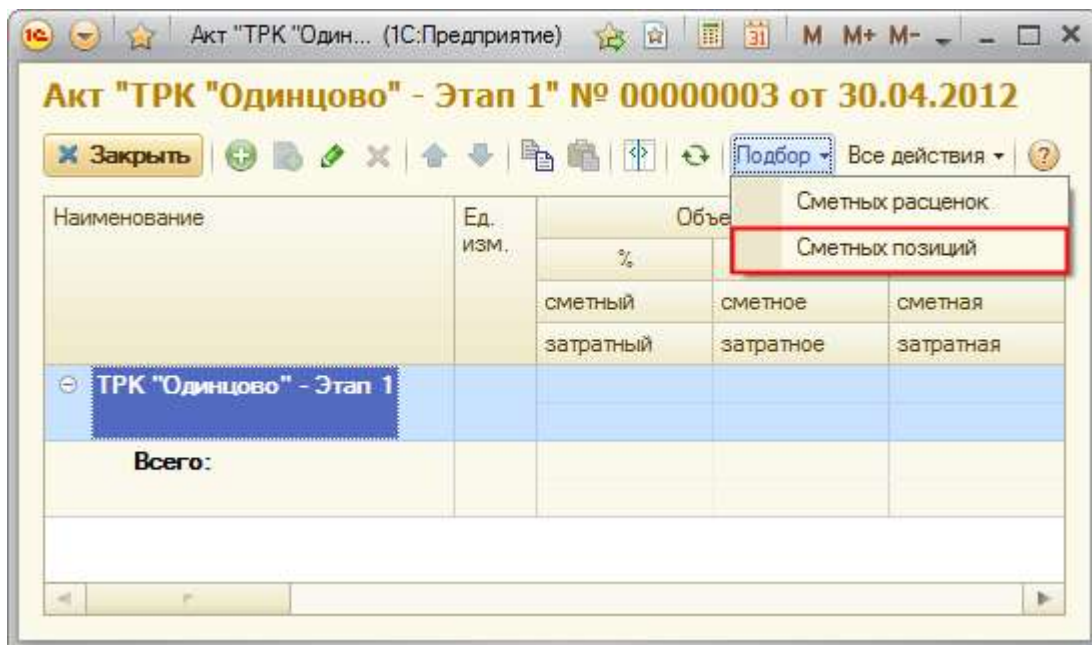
Акт "ТРК "Один... (1С:Предприятие) M M+ M-

Акт "ТРК "Одинцово" - Этап 1" № 00000003 от 30.04.2012

Закрыть Подбор Все действия ?

Сметных расценок
Сметных позиций

| Наименование | Ед. изм. | Объе | | |
|---|---|---|---|---|
| | | % | | |
| | | сметный | сметное | сметная |
| | | затратный | затратное | затратная |
| ТРК "Одинцово" - Этап 1 | | | | |
| Всего: | | | | |